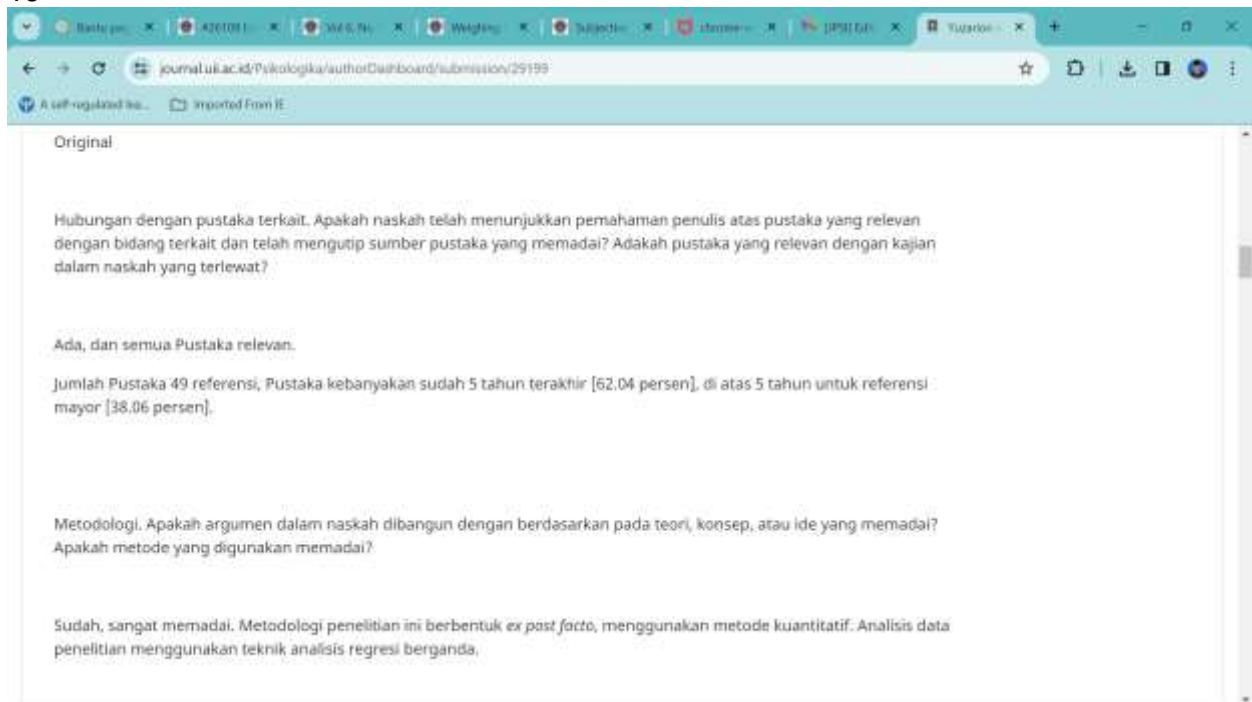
Bantu pe ×  426109 ×  Vol 6, No ×  Weighting ×  Subjectiv ×  chrome ×  [IPSI] Edi ×  Yuzarion ×  +

journal.ui.ac.id/Psikologika/authorDashboard/submission/29199

A self-regulated lea...  Imported From IE

Original

Hubungan dengan pustaka terkait. Apakah naskah telah menunjukkan pemahaman penulis atas pustaka yang relevan dengan bidang terkait dan telah mengutip sumber pustaka yang memadai? Adakah pustaka yang relevan dengan kajian dalam naskah yang terlewat?

Ada, dan semua Pustaka relevan.

Jumlah Pustaka 49 referensi, Pustaka kebanyakan sudah 5 tahun terakhir [62.04 persen], di atas 5 tahun untuk referensi mayor [38.06 persen].

Metodologi. Apakah argumen dalam naskah dibangun dengan berdasarkan pada teori, konsep, atau ide yang memadai? Apakah metode yang digunakan memadai?

Sudah, sangat memadai. Metodologi penelitian ini berbentuk ex post facto, menggunakan metode kuantitatif. Analisis data penelitian menggunakan teknik analisis regresi berganda.